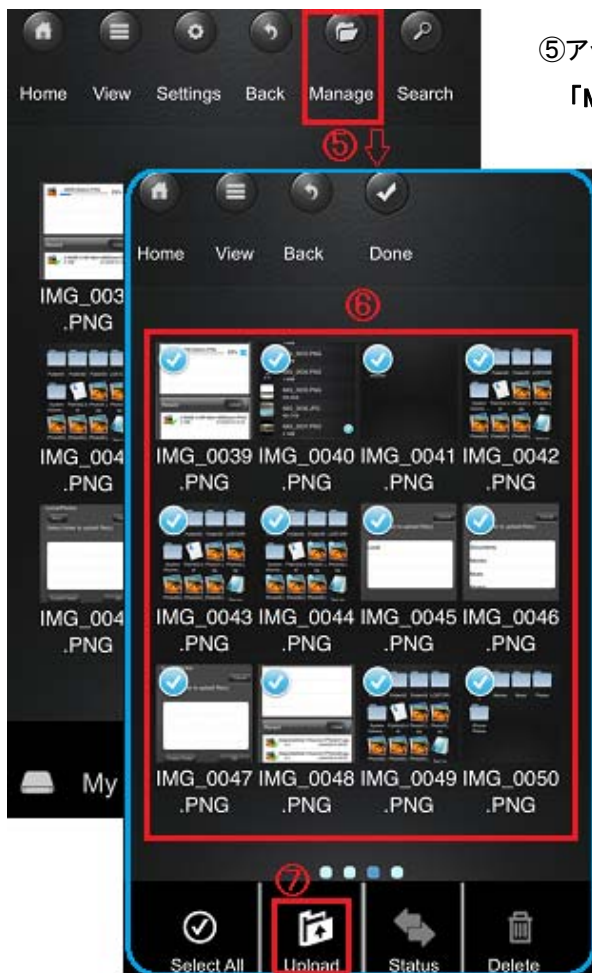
Home View Settings Back Manage Search

⑤ア
「M

⑤

Home View Back Done

⑥

IMG_0039 .PNG
IMG_0040 .PNG
IMG_0041 .PNG
IMG_0042 .PNG
IMG_0043 .PNG
IMG_0044 .PNG
IMG_0045 .PNG
IMG_0046 .PNG
IMG_0047 .PNG
IMG_0048 .PNG
IMG_0049 .PNG
IMG_0050 .PNG

IMG_003 .PNG
IMG_004 .PNG
IMG_004 .PNG

My

⑦

Select All Upload Status Delete